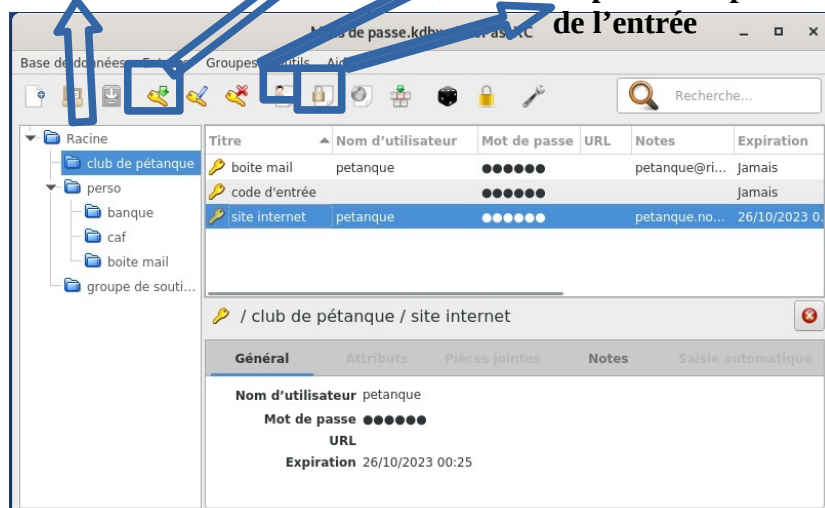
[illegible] de l'entrée

M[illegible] de passe.kdb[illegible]as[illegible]C

Base de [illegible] E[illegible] Groupes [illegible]utils Ai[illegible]

Recherche...

Racine
club de pétanque
perso
banque
caf
boite mail
groupe de souti...

| Titre | Nom d'utilisateur | Mot de passe | URL | Notes | Expiration |
|---|---|---|---|---|---|
| boite mail | petanque | ●●●●●● | | petanque@ri... | Jamais |
| code d'entrée | | ●●●●●● | | | Jamais |
| site internet | petanque | ●●●●●● | | petanque.no... | 26/10/2023 0... |

/ club de pétanque / site internet

Général Attributs Pièces jointes Notes Saisie automatique

Nom d'utilisateur petanque
Mot de passe ●●●●●●
URL
Expiration 26/10/2023 00:25